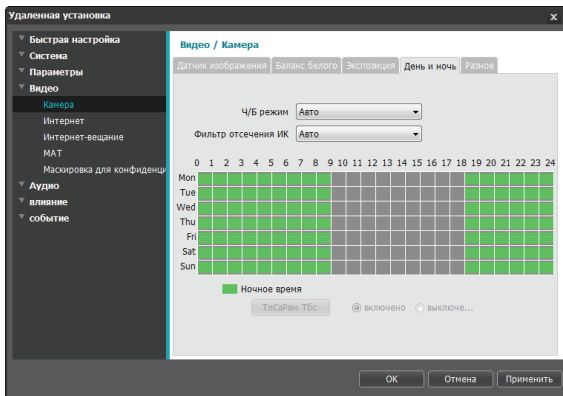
Удаленная установка

Быстрая настройка
Система
Параметры
Видео
Камера
Интернет
Интернет-вещание
MAT
Маскировка для конфиденц
Аудио
влияние
событие

Видео / Камера

Датчик изображения | Баланс белого | Экспозиция | День и ночь | Разное

Ч/Б режим Авто
Фильтр отсечения ИК Авто

0 1 2 3 4 5 6 7 8 9 10 11 12 13 14 15 16 17 18 19 20 21 22 23 24
Mon
Tue
Wed
Thu
Fri
Sat
Sun

Ночное время

ТлСаРвн Тбс

включено
выключе...

OK
Отмена
Применить